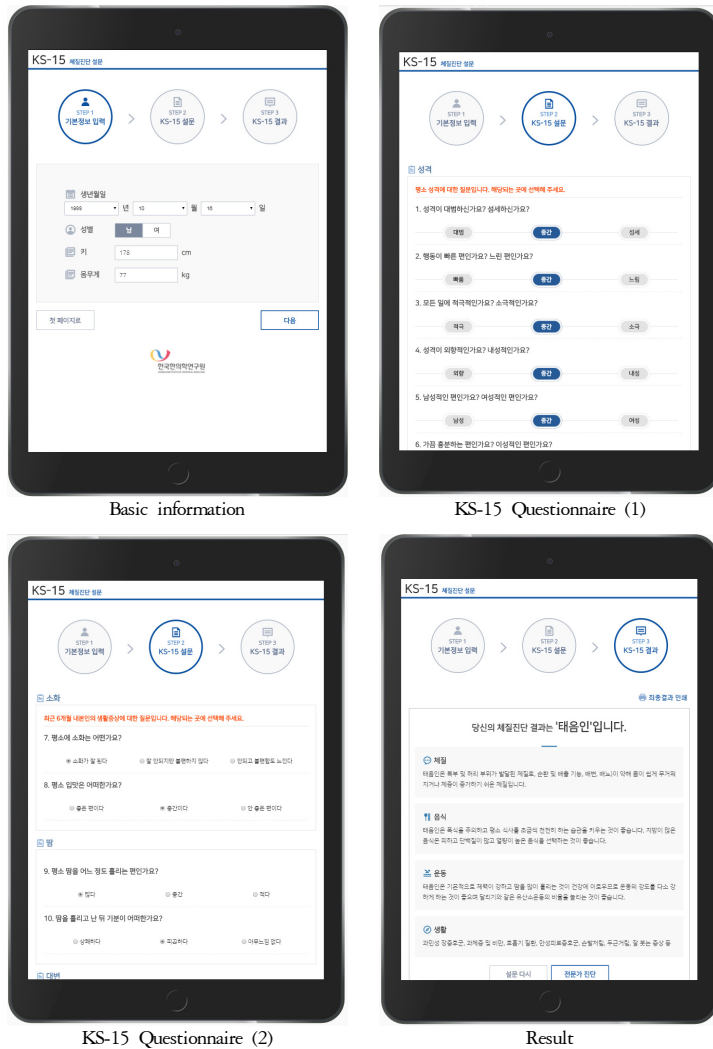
KS-15 체질진단 설문

STEP 1 기본정보 입력
STEP 2 KS-15 설문
STEP 3 KS-15 결과

생년월일
1999 년 10 월 16 일
성별 남 여
키 178 cm
몸무게 77 kg

첫 페이지로
다음

한국한의학연구원

Basic information

KS-15 체질진단 설문

STEP 1 기본정보 입력
STEP 2 KS-15 설문
STEP 3 KS-15 결과

성격
평소 성격에 대한 질문입니다. 해당되는 곳에 선택해 주세요.

1. 성격이 대범하신가요? 섬세하신가요?
대범 중간 섬세

2. 행동이 빠른 편인가요? 느린 편인가요?
빠름 중간 느림

3. 모든 일에 적극적인가요? 소극적인가요?
적극 중간 소극

4. 성격이 외향적인가요? 내성적인가요?
외향 중간 내성

5. 남성적인 편인가요? 여성적인 편인가요?
남성 중간 여성

6. 가끔 흥분하는 편인가요? 이성적인 편인가요?

KS-15 Questionnaire (1)

KS-15 체질진단 설문

STEP 1 기본정보 입력
STEP 2 KS-15 설문
STEP 3 KS-15 결과

소화
최근 6개월 내분인의 생활증상에 대한 질문입니다. 해당되는 곳에 선택해 주세요.

7. 평소에 소화는 어떤가요?
소화가 잘 된다 잘 안되지만 불편하지 않다 안되고 불편함도 느낀다

8. 평소 입맛은 어떠한가요?
좋은 편이다 중간이다 안 좋은 편이다

땀

9. 평소 땀을 어느 정도 흘리는 편인가요?
많다 중간 적다

10. 땀을 흘리고 난 뒤 기분이 어떠한가요?
상쾌하다 피곤하다 아무느낌 없다

대변

KS-15 Questionnaire (2)

KS-15 체질진단 설문

STEP 1 기본정보 입력
STEP 2 KS-15 설문
STEP 3 KS-15 결과

최종결과 안내

당신의 체질진단 결과는 '태음인'입니다.

체질
태음인은 폐부 및 허리 부위가 발달된 체질로, 순환 및 배출 기능, 배변, 배뇨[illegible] 약해 몸이 쉽게 무거워지거나 체중이 증가하기 쉬운 체질입니다.

음식
태음인은 폭식을 주의하고 평소 식사를 조금씩 천천히 하는 습관을 키우는 것이 좋습니다. 지방이 많은 음식은 피하고 단백질이 많고 열량이 낮은 음식을 선택하는 것이 좋습니다.

운동
태음인은 기운적으로 체력이 강하고 땀을 많이 흘리는 것이 건강에 이로우므로 운동의 강도를 다소 강하게 하는 것이 좋으며 달리기와 같은 유산소운동의 비율을 늘리는 것이 좋습니다.

생활
과민성 장증후군, 과체중 및 비만, 호흡기 질환, 만성피로증후군, 순발지럼, 두근거림, 잘 붓는 증상 등

설문 다시
전문가 진단

Result